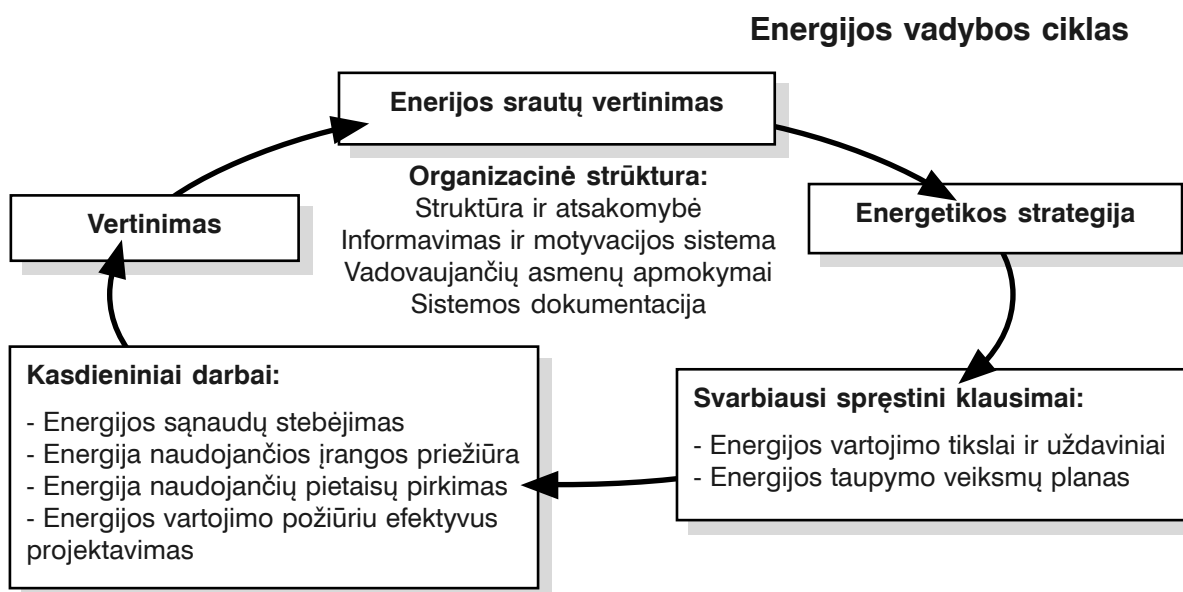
Energijos vadybos ciklas

Enerijos srautų vertinimas

Organizacinė strūktura:
Struktūra ir atsakomybė
Informavimas ir motyvacijos sistema
Vadovaujančių asmenų apmokymai
Sistemos dokumentacija

Energetikos strategija

Vertinimas

Kasdieniniai darbai:
- Energijos sąnaudų stebėjimas
- Energija naudojančios įrangos priežiūra
- Energija naudojančių pietaisų pirkimas
- Energijos vartojimo požiūriu efektyvus projektavimas

Svarbiausi spręstini klausimai:
- Energijos vartojimo tikslai ir uždaviniai
- Energijos taupymo veiksmų planas